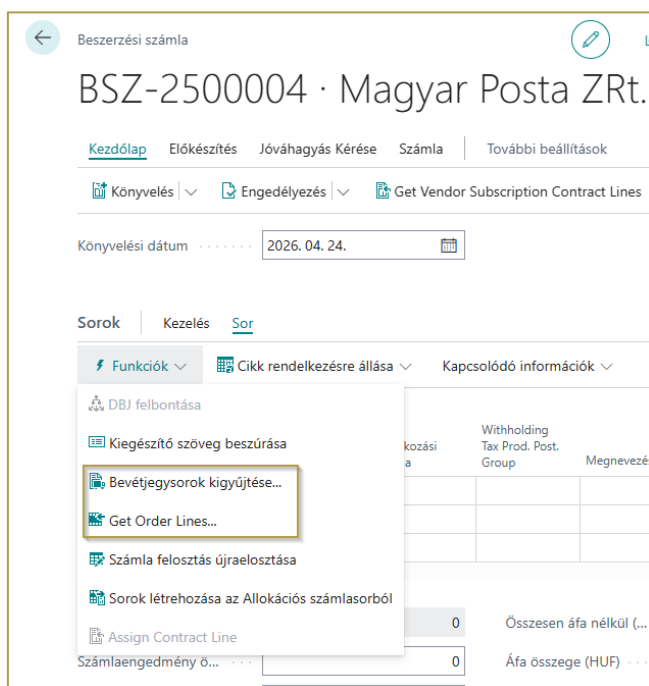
Beszerzési számla

L

BSZ-2500004 · Magyar Posta ZRt.

Kezdőlap Előkészítés Jóváhagyás Kérése Számla További beállítások

Könyvelés Engedélyezés Get Vendor Subscription Contract Lines

Könyvelési dátum 2026. 04. 24.

Sorok Kezelés Sor

Funkciók Cikk rendelkezésre állása Kapcsolódó információk

DBJ felbontása

Kiegészítő szöveg beszúrása

Bevétjegysorok kigyűjtése...

Get Order Lines...

Számla felosztás újraelosztása

Sorok létrehozása az Allokációs számlasorból

Assign Contract Line

| lkozási a | Withholding Tax Prod. Post. Group | Megnevezé |
|---|---|---|
| | | |
| | | |
| | | |

0 Összesen áfa nélkül (...

Számlaengedmény ö... 0 Áfa összege (HUF)